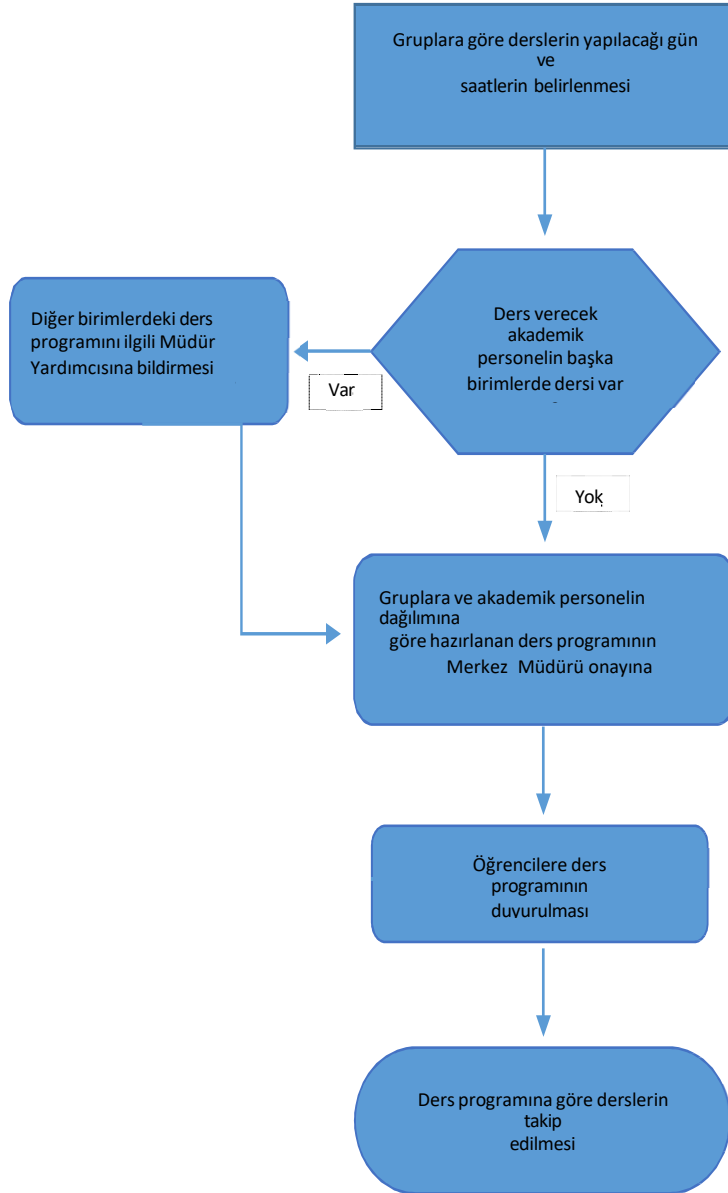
Gruplara göre derslerin yapılacağı gün ve saatlerin belirlenmesi

Ders verecek akademik personelin başka birimlerde dersi var

Diğer birimlerdeki ders programını ilgili Müdür Yardımcısına bildirmesi

Var

Yok

Gruplara ve akademik personelin dağılımına göre hazırlanan ders programının Merkez Müdürü onayına

Öğrencilere ders programının duyurulması

Ders programına göre derslerin takip edilmesi